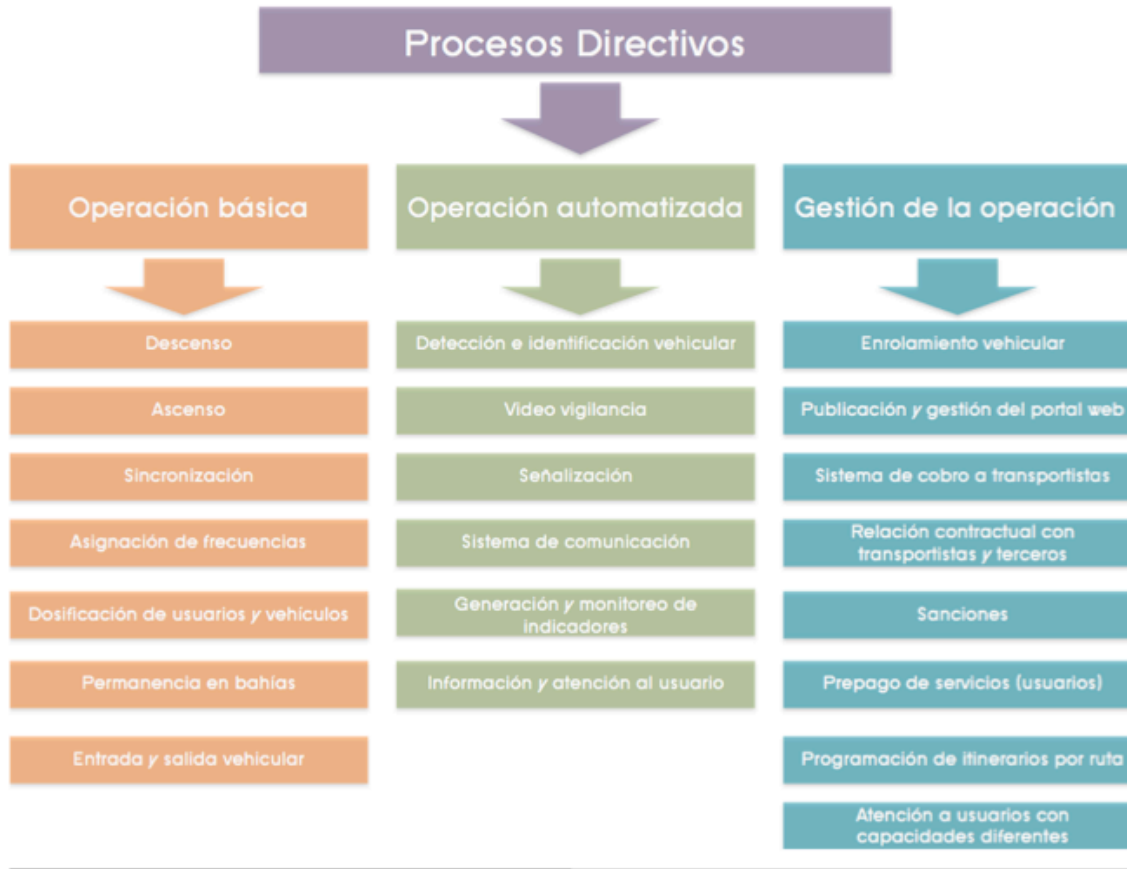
Procesos Directivos

Operación básica

Descenso

Ascenso

Sincronización

Asignación de frecuencias

Dosificación de usuarios y vehículos

Permanencia en bahías

Entrada y salida vehicular

Operación automatizada

Detección e identificación vehicular

Video vigilancia

Señalización

Sistema de comunicación

Generación y monitoreo de indicadores

Información y atención al usuario

Gestión de la operación

Enrolamiento vehicular

Publicación y gestión del portal web

Sistema de cobro a transportistas

Relación contractual con transportistas y terceros

Sanciones

Prepago de servicios (usuarios)

Programación de itinerarios por ruta

Atención a usuarios con capacidades diferentes